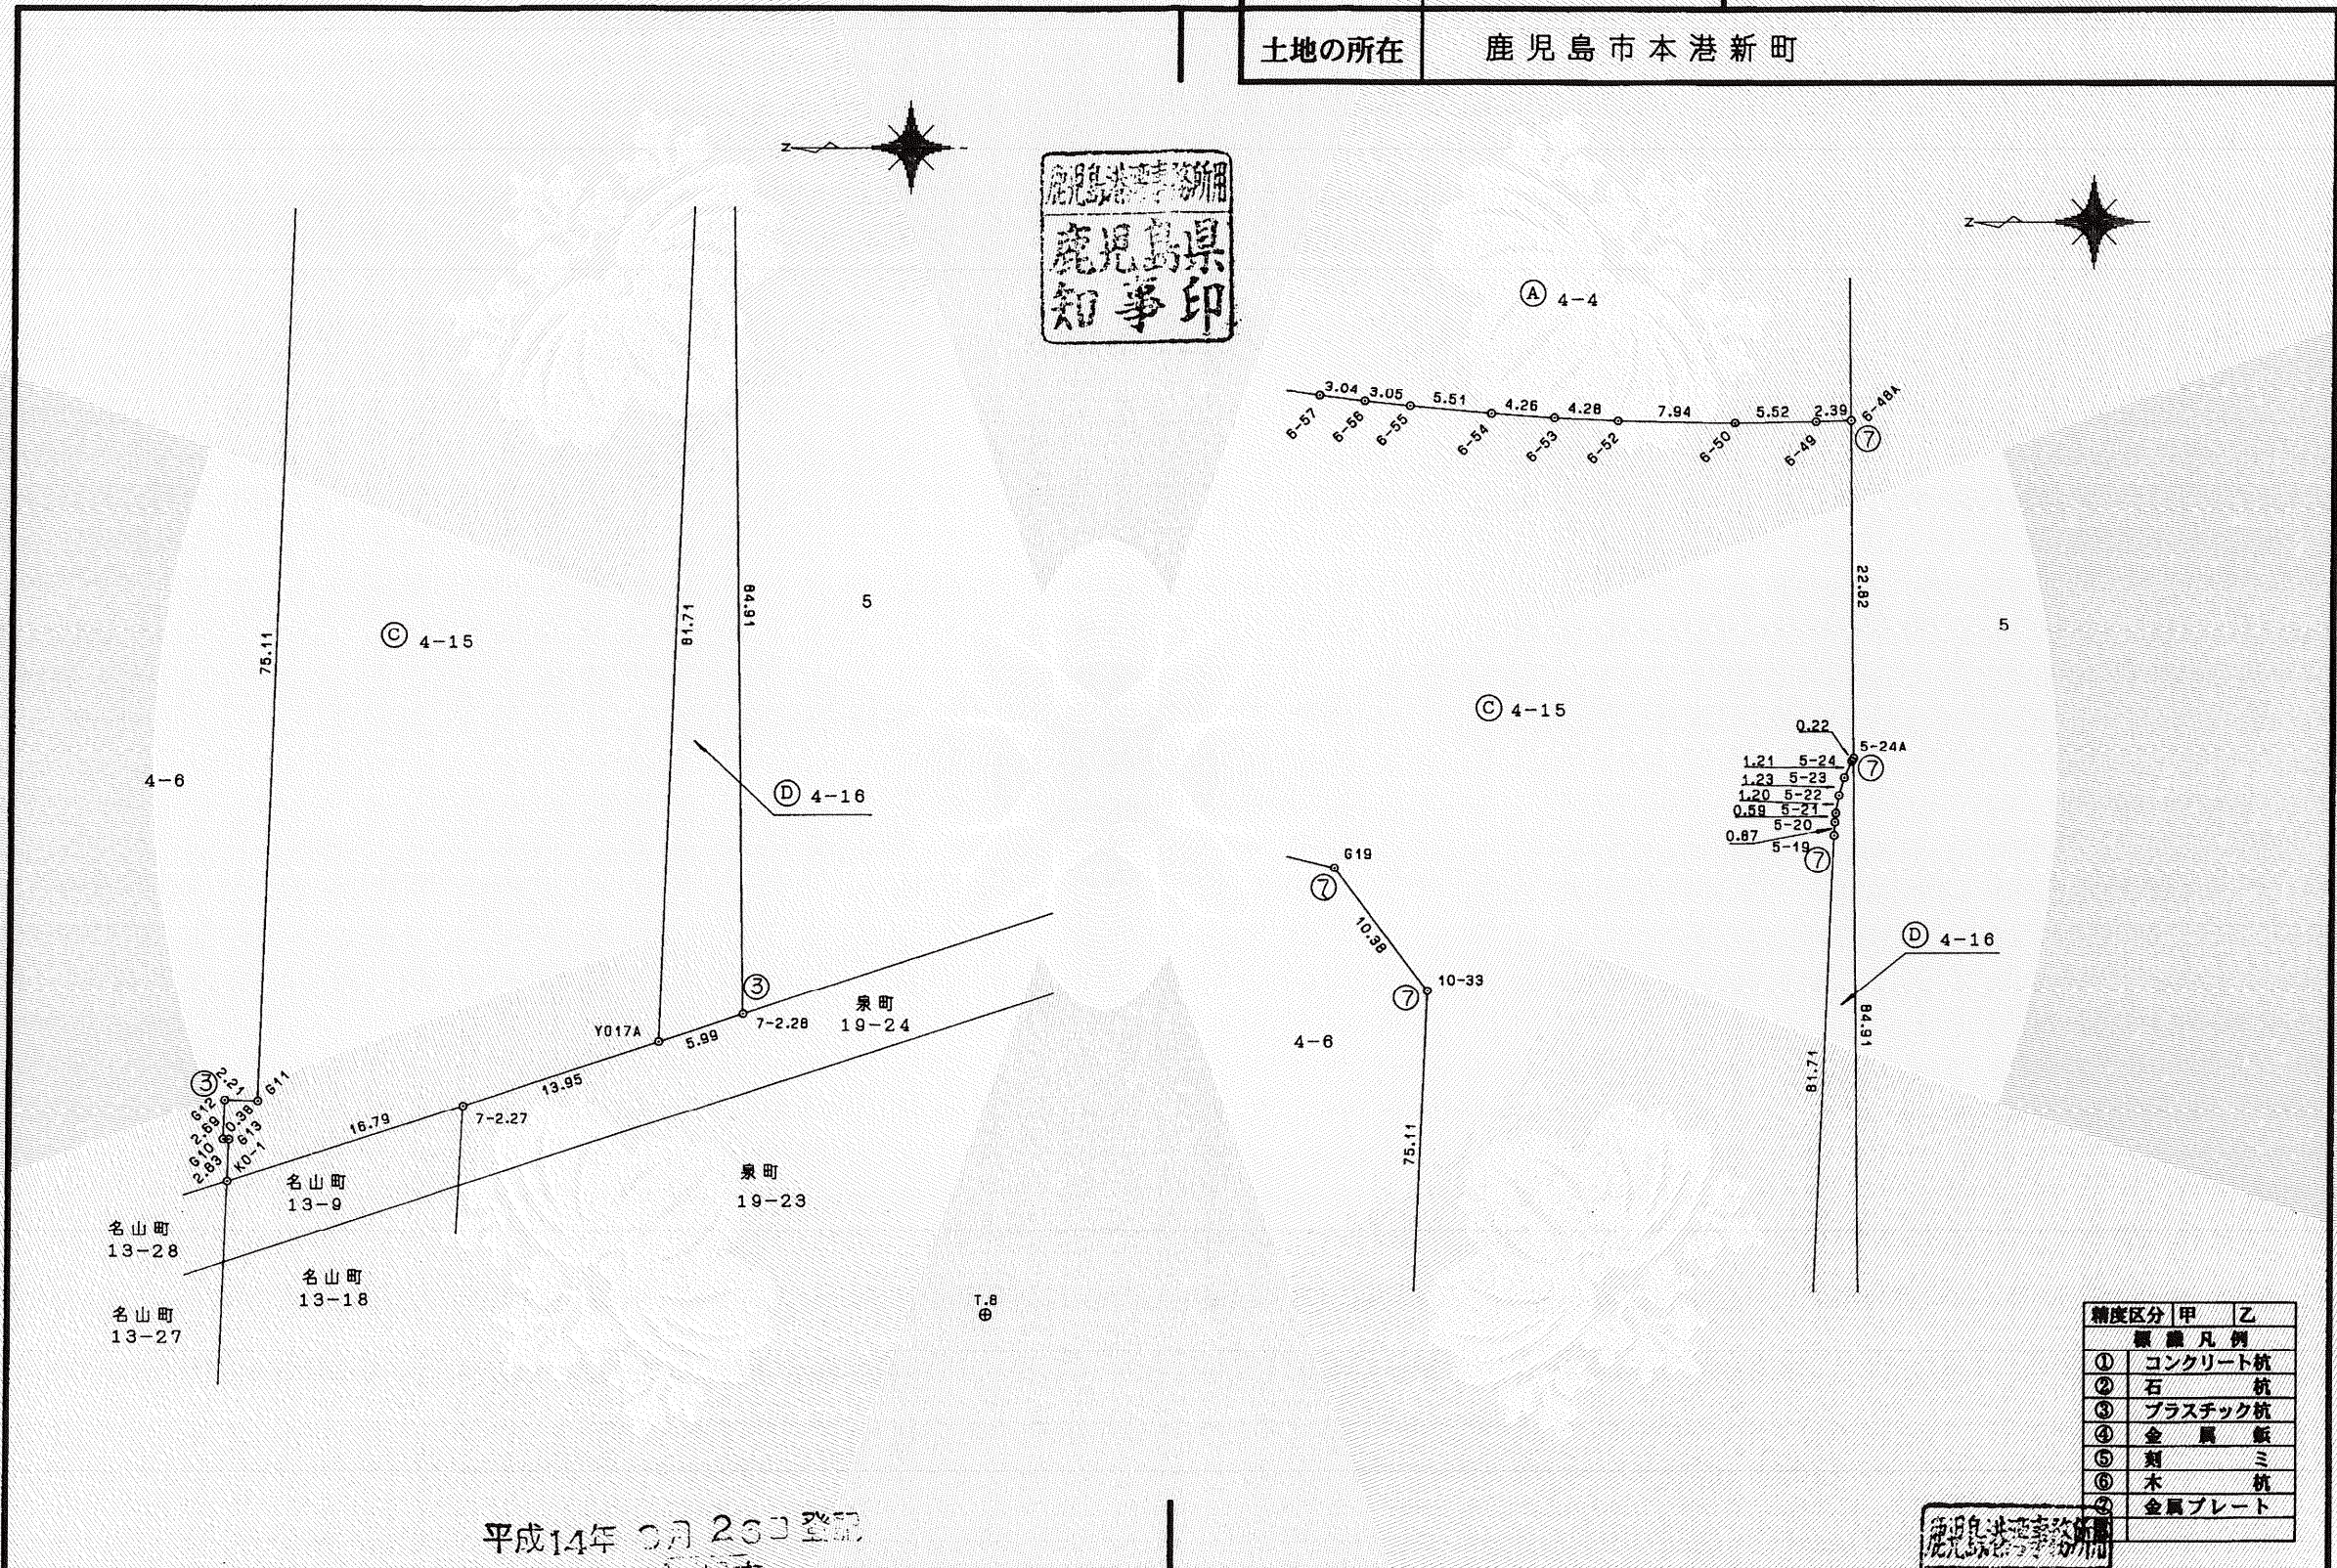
土地の所在　鹿児島市本港新町

鹿児島港湾事務所

鹿児島県知事印

Ⓐ 4−4

3.04 3.05 5.51 4.26 4.28 7.94 5.52 2.39

6−57 6−56 6−55 6−54 6−53 6−52 6−50 6−49 6−48A ⑦

22.82

5

Ⓒ 4−15

0.22 5−24A
1.21 5−24 ⑦
1.23 5−23
1.20 5−22
0.59 5−21
5−20
0.87 5−19 ⑦

G19 ⑦ 10.38 10−33 ⑦

Ⓓ 4−16

4−6

75.11 81.71 84.91

75.11

Ⓒ 4−15

81.71 84.91 5

4−6

Ⓓ 4−16

③ 泉町 19−24

Y017A 5.99 7−2.28

③ 2.21 G11 G12 2.59 0.38 G13 G10 2.83 KO−1

16.79 7−2.27 13.95

名山町 13−9

泉町 19−23

名山町 13−28

名山町 13−18

名山町 13−27

T.8

平成14年 9月 26日 登記

| 精度区分 | 甲 | 乙 |
|---|---|---|
| 標識凡例 | | |
| ① | コンクリート杭 | |
| ② | 石杭 | |
| ③ | プラスチック杭 | |
| ④ | 金属鋲 | |
| ⑤ | 刻ミ | |
| ⑥ | 木杭 | |
| ⑦ | 金属プレート | |

鹿児島港湾事務所